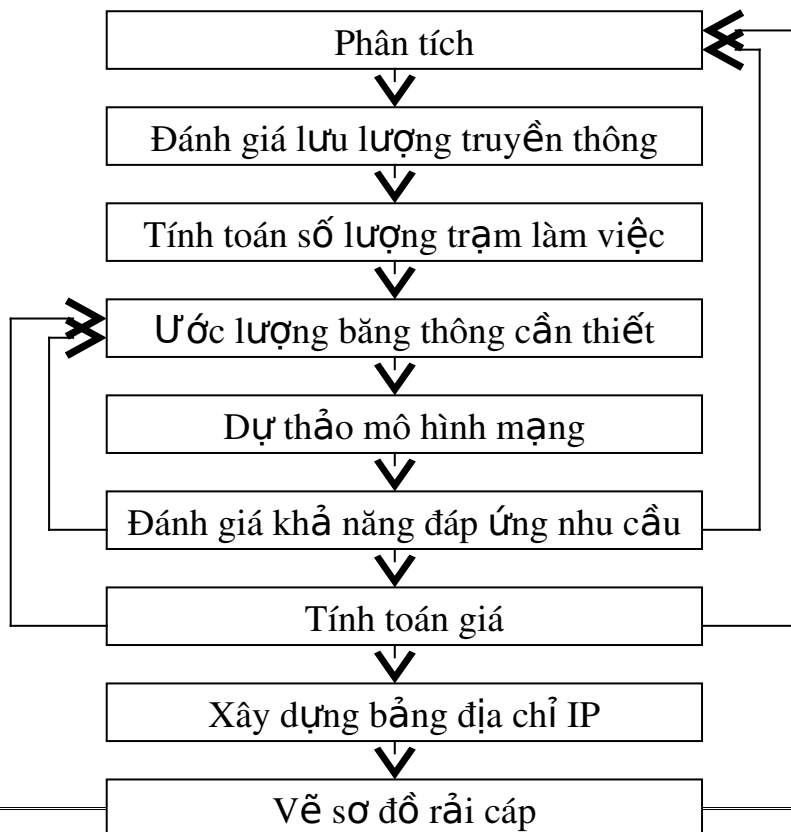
Phân tích

Đánh giá lưu lượng truyền thông

Tính toán số lượng trạm làm việc

Ước lượng băng thông cần thiết

Dự thảo mô hình mạng

Đánh giá khả năng đáp ứng nhu cầu

Tính toán giá

Xây dựng bảng địa chỉ IP

Vẽ sơ đồ rải cáp